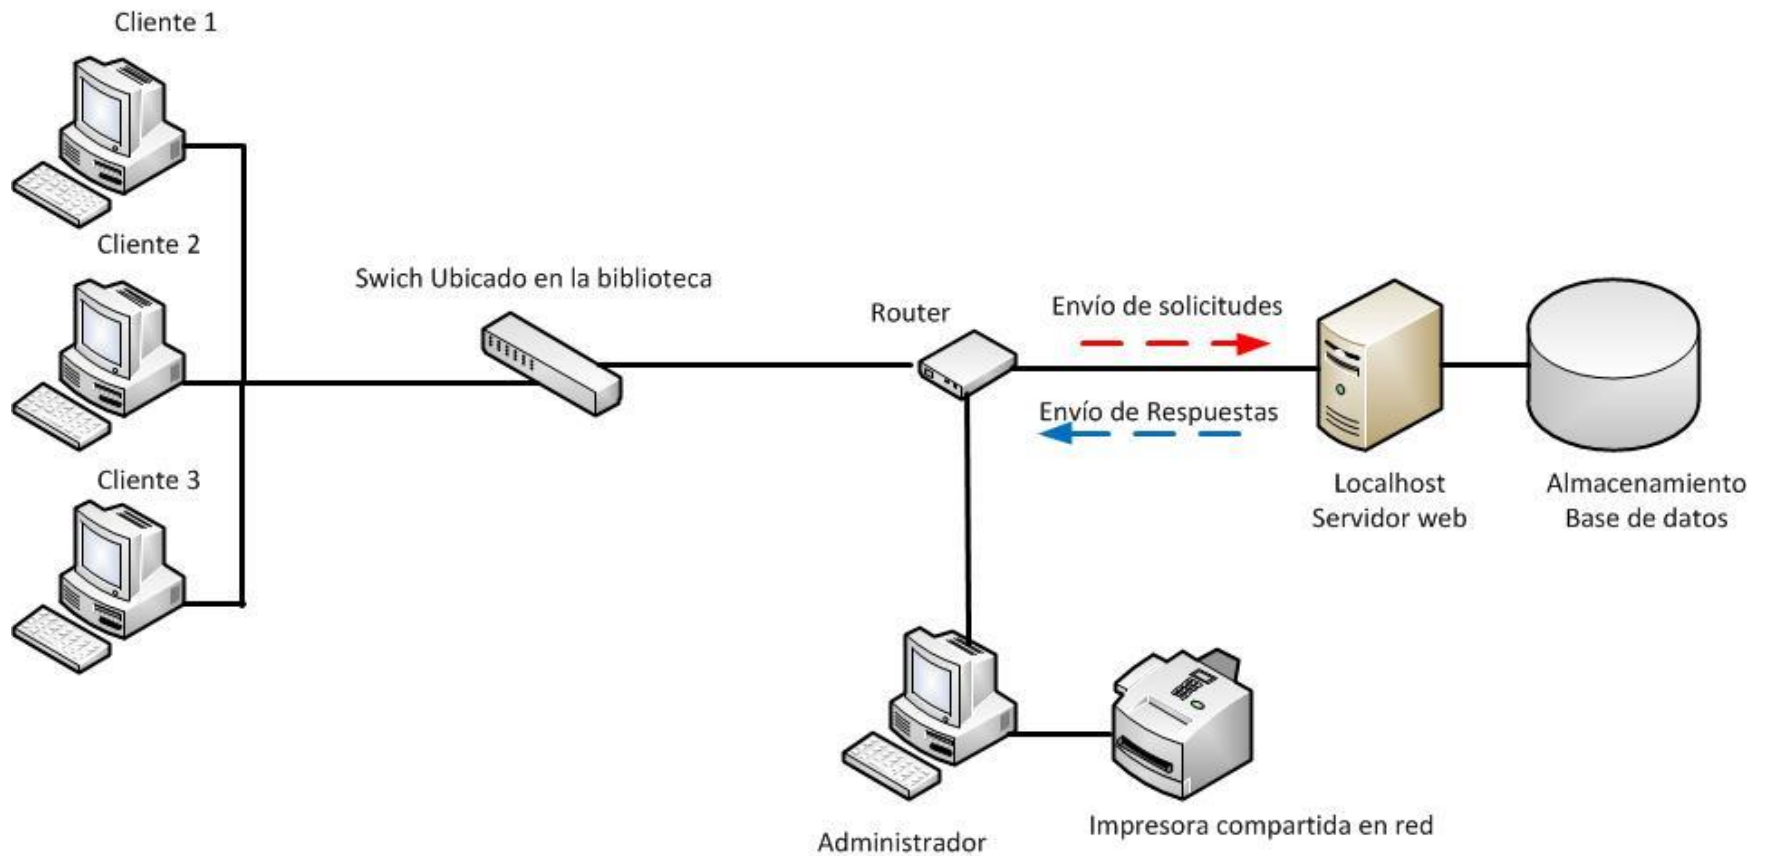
Cliente 1

Cliente 2

Cliente 3

Swich Ubicado en la biblioteca

Router

Envío de solicitudes

Envío de Respuestas

Localhost
Servidor web

Almacenamiento
Base de datos

Administrador

Impresora compartida en red